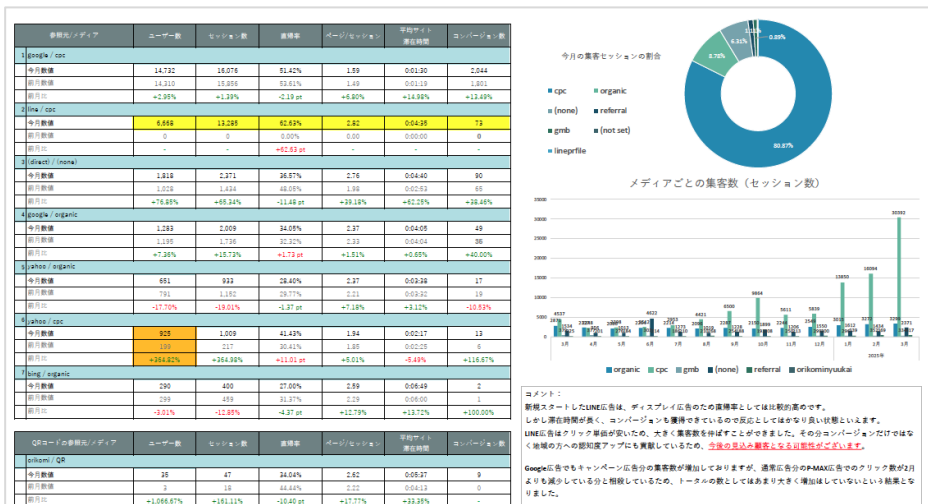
| 参照元/メディア | ユーザー数 | セッション数 | 直帰率 | ページ/セッション | 平均サイト滞在時間 | コンバージョン数 |
|---|---|---|---|---|---|---|
| 1 google / cpc | | | | | | |
| 今月数値 | 14,732 | 16,076 | 51.42% | 1.59 | 0:01:30 | 2,044 |
| 前月数値 | 14,310 | 15,858 | 53.61% | 1.49 | 0:01:19 | 1,801 |
| 前月比 | +2.95% | +1.39% | -2.19 pt | +6.80% | +14.38% | +13.49% |
| 2 line / cpc | | | | | | |
| 今月数値 | 6,668 | 13,295 | 62.63% | 2.82 | 0:04:35 | 73 |
| 前月数値 | 0 | 0 | 0.00% | 0.00 | 0:00:00 | 0 |
| 前月比 | - | - | +62.63 pt | - | - | - |
| 3 (direct) / (none) | | | | | | |
| 今月数値 | 1,818 | 2,371 | 36.57% | 2.76 | 0:04:40 | 90 |
| 前月数値 | 1,029 | 1,434 | 48.05% | 1.98 | 0:02:53 | 65 |
| 前月比 | +76.68% | +65.34% | -11.48 pt | +39.18% | +62.25% | +38.46% |
| 4 google / organic | | | | | | |
| 今月数値 | 1,283 | 2,009 | 34.05% | 2.37 | 0:04:05 | 49 |
| 前月数値 | 1,195 | 1,736 | 32.32% | 2.33 | 0:04:04 | 35 |
| 前月比 | +7.36% | +15.73% | +1.73 pt | +1.51% | +0.65% | +40.00% |
| 5 yahoo / organic | | | | | | |
| 今月数値 | 651 | 933 | 28.46% | 2.37 | 0:03:38 | 17 |
| 前月数値 | 791 | 1,152 | 29.77% | 2.21 | 0:03:32 | 19 |
| 前月比 | -17.70% | -19.01% | -1.37 pt | +7.18% | +3.12% | -10.53% |
| 6 yahoo / cpc | | | | | | |
| 今月数値 | 925 | 1,009 | 41.43% | 1.94 | 0:02:17 | 13 |
| 前月数値 | 189 | 217 | 30.41% | 1.85 | 0:02:25 | 6 |
| 前月比 | +354.82% | +364.98% | +11.01 pt | +5.01% | -5.49% | +116.67% |
| 7 bing / organic | | | | | | |
| 今月数値 | 290 | 400 | 27.00% | 2.59 | 0:06:49 | 2 |
| 前月数値 | 299 | 459 | 31.37% | 2.29 | 0:06:00 | 1 |
| 前月比 | -3.01% | -12.85% | -4.37 pt | +12.79% | +13.72% | +100.00% |

| QRコードの参照元/メディア | ユーザー数 | セッション数 | 直帰率 | ページ/セッション | 平均サイト滞在時間 | コンバージョン数 |
|---|---|---|---|---|---|---|
| orikomi / QR | | | | | | |
| 今月数値 | 35 | 47 | 34.04% | 2.62 | 0:05:37 | 9 |
| 前月数値 | 3 | 19 | 44.44% | 2.22 | 0:04:49 | - |
| 前月比 | +1,066.67% | +161.11% | -10.40 pt | +17.77% | +33.35% | - |

今月の集客セッションの割合
cpc organic (none) referral gmb (not set) lineprfile
80.87% 8.76% 6.31% 2.15% 0.89%

メディアごとの集客数（セッション数）
30000 25000 20000 15000 10000 5000 0
4537 2839 2534 3389 3386 3351 4622 6421 6500 8864 5811 5839 13859 16094 30393 2171
3月 4月 5月 6月 7月 8月 9月 10月 11月 12月 1月 2月 3月 2023年
organic cpc gmb (none) referral orikominyuukai

コメント：
新規スタートしたLINE広告は、ディスプレイ広告のため直帰率としては比較的高めです。
しかし滞在時間が長く、コンバージョンも獲得できているので反応としてはかなり良い状態といえます。
LINE広告はクリック単価が安いため、大きく集客数を伸ばすことができました。その分コンバージョンだけではなく地域の方への認知度アップにも貢献しているため、今後の見込み顧客となる可能性がございます。

Google広告でもキャンペーン広告分の集客数が増加しておりますが、通常広告分のP-MAX広告でのクリック数が2月よりも減少している分と相殺しているため、トータルの数としてはあまり大きく増加はしていないという結果となりました。